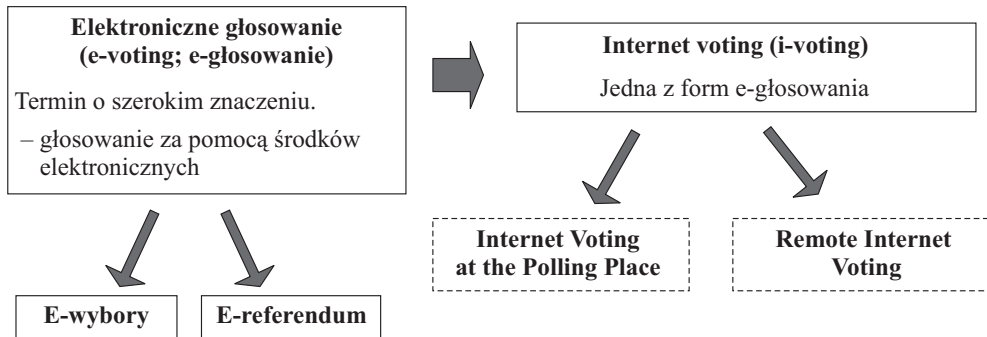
Elektroniczne głosowanie (e-voting; e-głosowanie)

Termin o szerokim znaczeniu.

– głosowanie za pomocą środków elektronicznych

E-wybory

E-referendum

Internet voting (i-voting)

Jedna z form e-głosowania

Internet Voting at the Polling Place

Remote Internet Voting